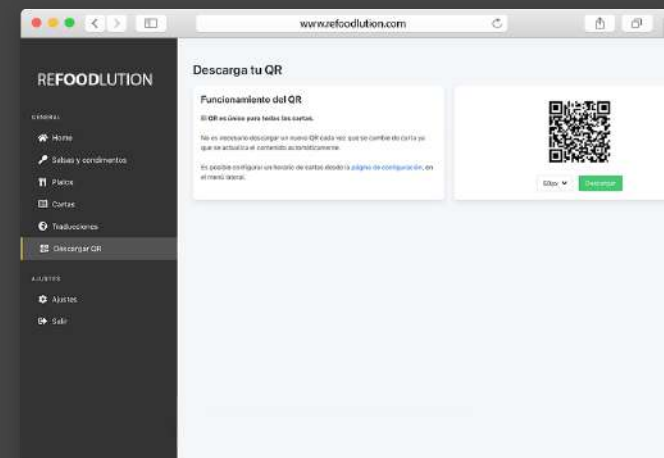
www.refoodlution.com

REFOODLUTION

GENERAL

Home

Salsas y condimentos

Platos

Cartas

Traducciones

Descargar QR

AJUSTES

Ajustes

Salir

Descarga tu QR

Funcionamiento del QR

El QR es único para todas las cartas.

No es necesario descargar un nuevo QR cada vez que se cambie de carta ya que se actualiza el contenido automáticamente.

Es posible configurar un horario de cartas desde la página de configuración, en el menú lateral.

SVG

Descargar